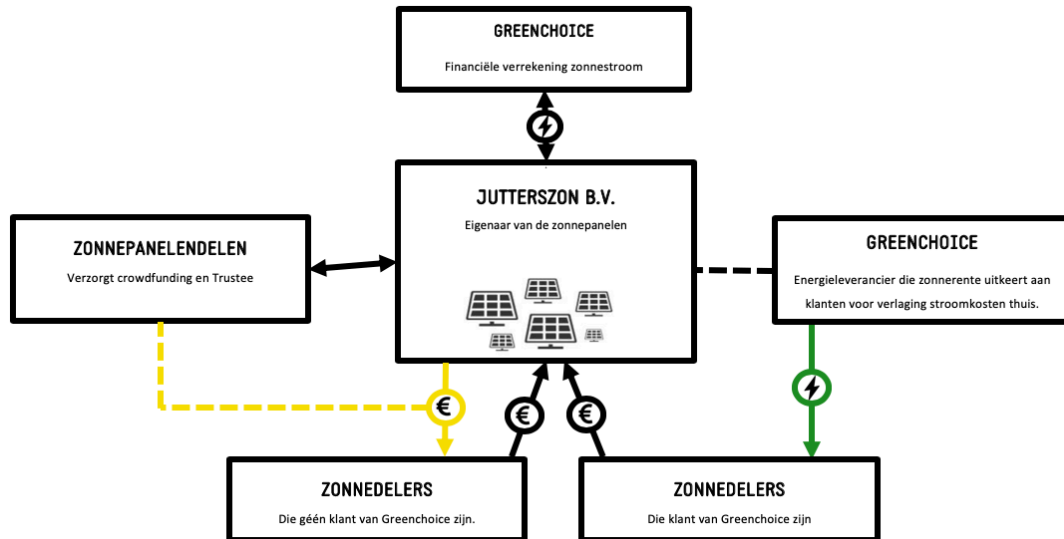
GREENCHOICE

Financiële verrekening zonnestroom

JUTTERSZON B.V.

Eigenaar van de zonnepanelen

ZONNEPANELENDELEN

Verzorgt crowdfunding en Trustee

GREENCHOICE

Energieleverancier die zonnerente uitkeert aan klanten voor verlaging stroomkosten thuis.

€

€

€

ZONNEDELERS

Die géén klant van Greenchoice zijn.

ZONNEDELERS

Die klant van Greenchoice zijn